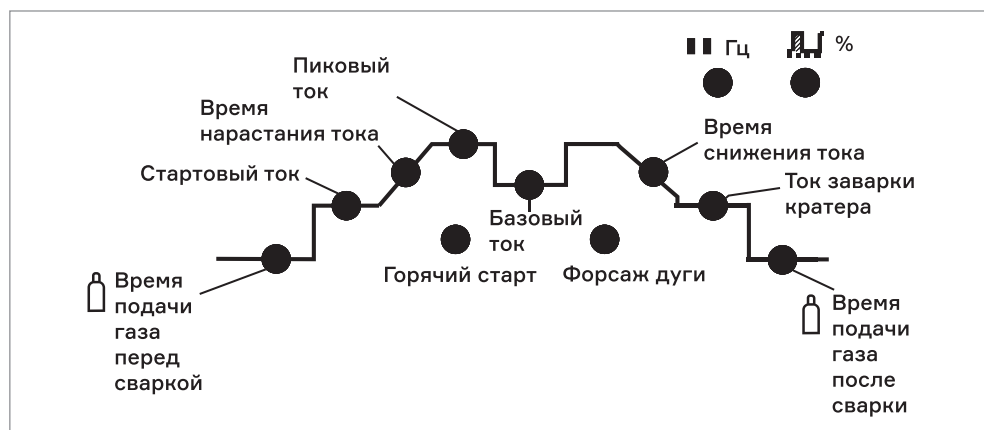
Пиковый ток

Гц

%

Время нарастания тока

Время снижения тока

Стартовый ток

Ток заварки кратера

Базовый ток

Горячий старт

Форсаж дуги

Время подачи газа перед сваркой

Время подачи газа после сварки